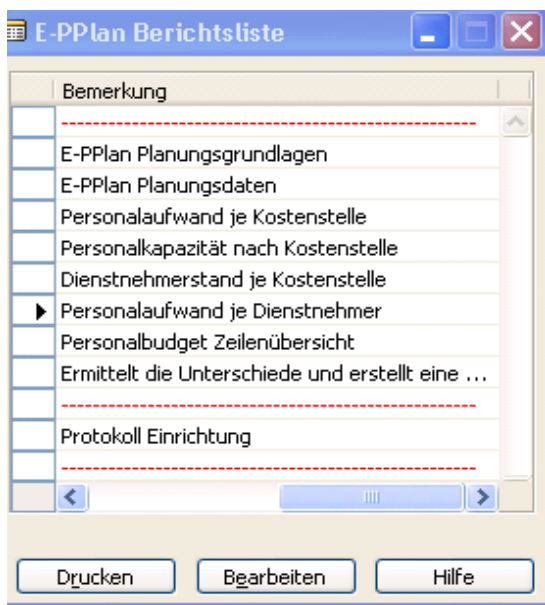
E-PPlan Berichtsliste

| | Bemerkung |
|---|---|
| | ------------------------------------------------ |
| | E-PPlan Planungsgrundlagen |
| | E-PPlan Planungsdaten |
| | Personalaufwand je Kostenstelle |
| | Personalkapazität nach Kostenstelle |
| | Dienstnehmerstand je Kostenstelle |
| ▶ | Personalaufwand je Dienstnehmer |
| | Personalbudget Zeilenübersicht |
| | Ermittelt die Unterschiede und erstellt eine ... |
| | ------------------------------------------------ |
| | Protokoll Einrichtung |
| | ------------------------------------------------ |

Drucken Bearbeiten Hilfe